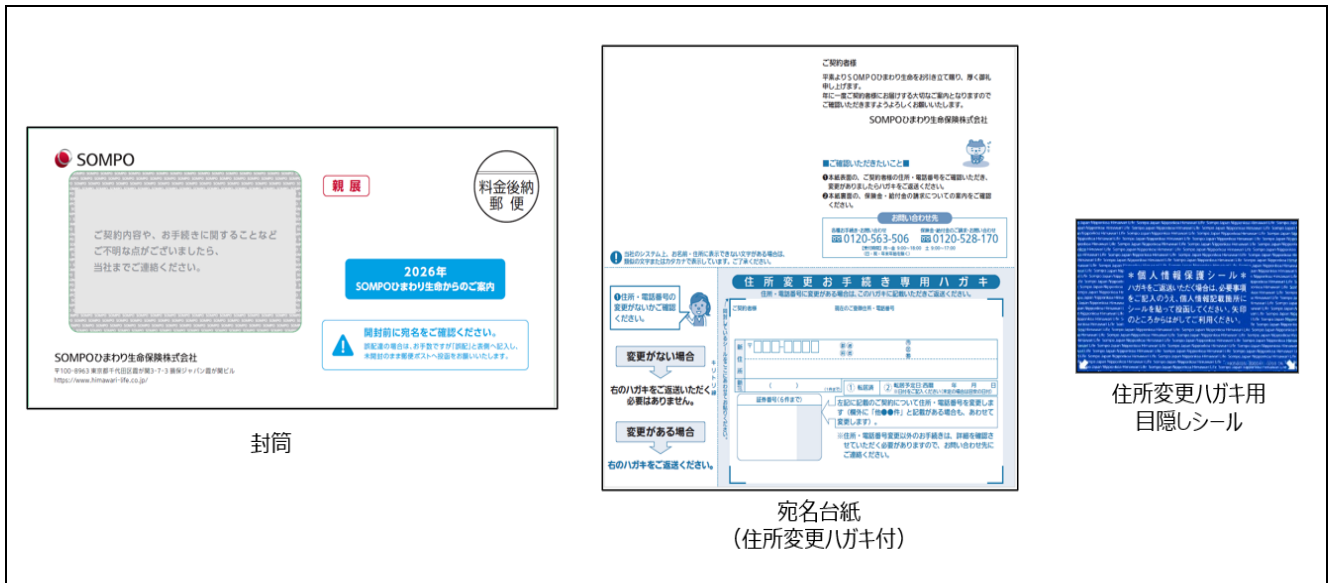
SOMPO

ご契約内容や、お手続きに関することなどご不明な点がございましたら、当社までご連絡ください。

親展

料金後納
郵便

2026年
SOMPOひまわり生命からのご案内

開封前に宛名をご確認ください。
誤配達の場合は、お手数ですが「誤配」と表面へ記入し、未開封のまま最寄ポストへ投函をお願いいたします。

SOMPOひまわり生命保険株式会社
〒100-8963 東京都千代田区霞が関3-7-3 霞ヶ関ジャパン霞が関ビル
https://www.himawari-life.co.jp/

封筒

ご契約者様

平素よりSOMPOひまわり生命をお引き立て賜り、厚く御礼申し上げます。
年に一度ご契約者様にお届けする大切なご案内となりますのでご確認いただきますようよろしくお願いいたします。

SOMPOひまわり生命保険株式会社

■ご確認いただきたいこと■
❶本紙表面の、ご契約者様の住所・電話番号をご確認いただき、変更がありましたら下記ハガキをご返送ください。
❷本紙裏面の、保険金・給付金の請求についての案内をご確認ください。

お問い合わせ先
0120-563-506
0120-528-170

❶住所・電話番号の変更がないかご確認ください。

変更がない場合
右のハガキをご返送いただく必要はありません。

変更がある場合
右のハガキをご返送ください。

住所変更お手続き専用ハガキ
住所・電話番号に変更がある場合は、このハガキに記載いただきご返送ください。

ご契約者様
現在のご登録住所・電話番号

新住所
電話番号

① 転居済
② 転居予定日 西暦 年 月 日

証券番号

左記に記載のご契約について住所・電話番号を変更します（横枠に「他●●件」と記載がある場合も、あわせて変更します）。

※住所・電話番号変更以外のお手続きは、詳細を確認させていただく必要がありますので、お問い合わせ先にご連絡ください。

宛名台紙
（住所変更ハガキ付）

＊個人情報保護シール＊
ハガキをご返送いただく場合は、必要事項をご記入のうえ、個人情報記載箇所にシールを貼って投函してください。矢印のところからはがしてご利用ください。

住所変更ハガキ用
目隠しシール